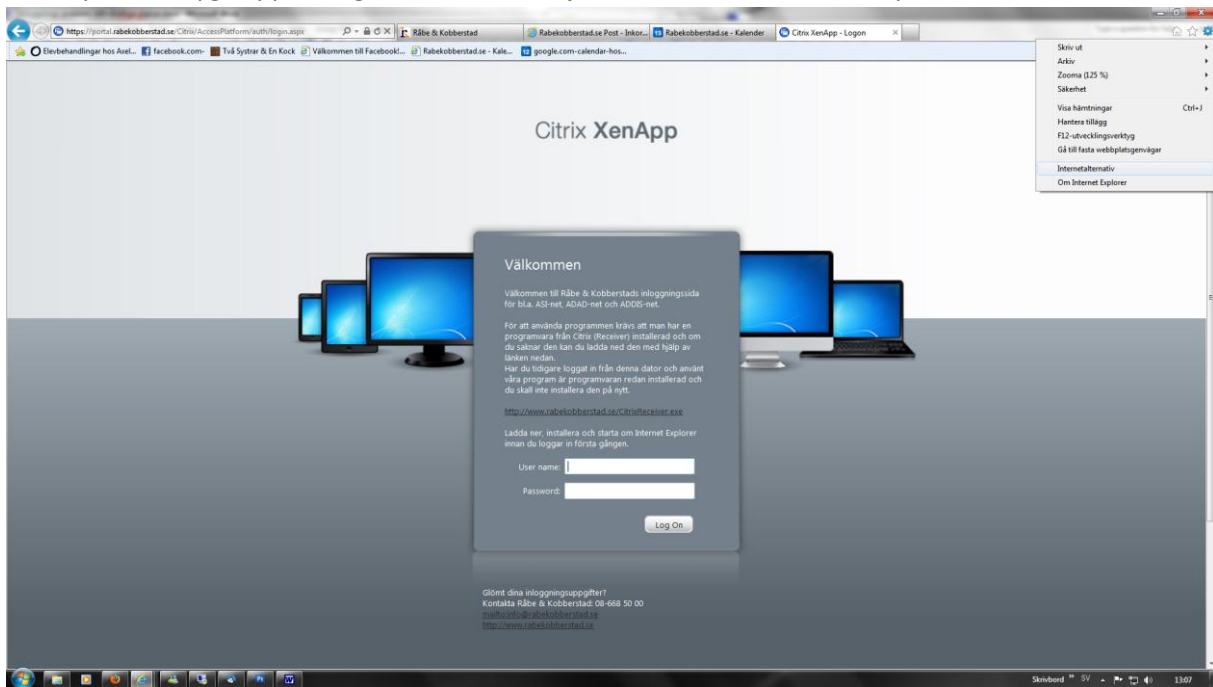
https://portal.rabekobberstad.se/Citrix/AccessPlatform/auth/login.aspx

Råbe & Kobberstad

Rabekobberstad.se Post - Inkor...

Rabekobberstad.se - Kalender

Citrix XenApp - Logon

Elevbehandlingar hos Axel...

facebook.com-

Två Systrar & En Kock

Välkommen till Facebook!...

Rabekobberstad.se - Kale...

google.com-calendar-hos...

Skriv ut

Arkiv

Zooma (125 %)

Säkerhet

Visa hämtningar Ctrl+J

Hantera tillägg

F12-utvecklingsverktyg

Gå till fasta webbplatsgenvägar

Internetalternativ

Om Internet Explorer

Citrix XenApp

Välkommen

Välkommen till Råbe & Kobberstads inloggningssida för bl.a. ASI-net, ADAD-net och ADDIS-net.

För att använda programmen krävs att man har en programvara från Citrix (Receiver) installerad och om du saknar den kan du ladda ned den med hjälp av länken nedan.
Har du tidigare loggat in från denna dator och använt våra program är programvaran redan installerad och du skall inte installera den på nytt.

http://www.rabekobberstad.se/CitrixReceiver.exe

Ladda ner, installera och starta om Internet Explorer innan du loggar in första gången.

User name:

Password:

Log On

Glömt dina inloggningsuppgifter?
Kontakta Råbe & Kobberstad: 08-668 50 00
mailto:info@rabekobberstad.se
http://www.rabekobberstad.se

Skrivbord SV 13:07